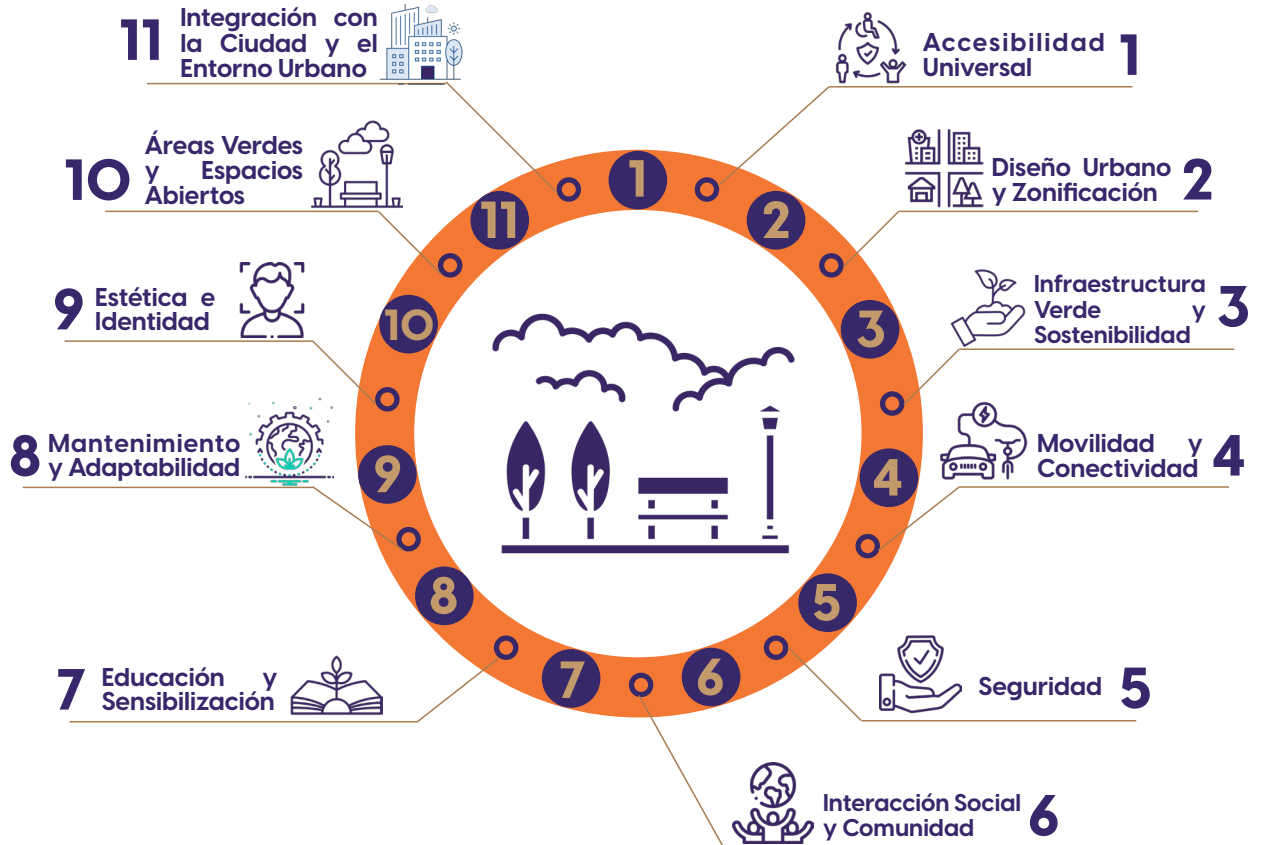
11 Integración con la Ciudad y el Entorno Urbano

Accesibilidad Universal 1

10 Áreas Verdes y Espacios Abiertos

Diseño Urbano y Zonificación 2

9 Estética e Identidad

Infraestructura Verde y Sostenibilidad 3

8 Mantenimiento y Adaptabilidad

Movilidad y Conectividad 4

7 Educación y Sensibilización

Seguridad 5

Interacción Social y Comunidad 6

1
2
3
4
5
6
7
8
9
10
11